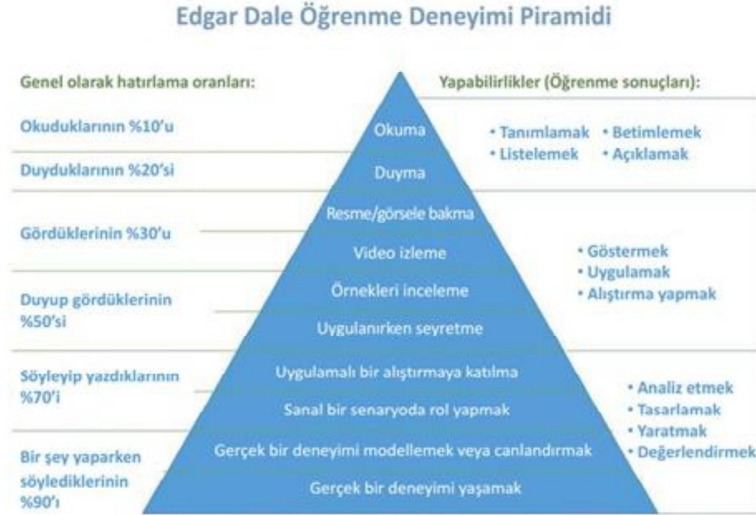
Edgar Dale Öğrenme Deneyimi Piramidi

Genel olarak hatırlama oranları:

Okuduklarının %10'u

Duyduklarının %20'si

Gördüklerinin %30'u

Duyup gördüklerinin %50'si

Söyleyip yazdıklarının %70'i

Bir şey yaparken söylediklerinin %90'ı

Okuma
Duyma
Resme/görsele bakma
Video izleme
Örnekleri inceleme
Uygulanırken seyretme
Uygulamalı bir alıştırmaya katılma
Sanal bir senaryoda rol yapmak
Gerçek bir deneyimi modellemek veya canlandırmak
Gerçek bir deneyimi yaşamak

Yapabilirlikler (Öğrenme sonuçları):

• Tanımlamak • Betimlemek
• Listelemek • Açıklamak

• Göstermek
• Uygulamak
• Alıştırma yapmak

• Analiz etmek
• Tasarlamak
• Yaratmak
• Değerlendirmek